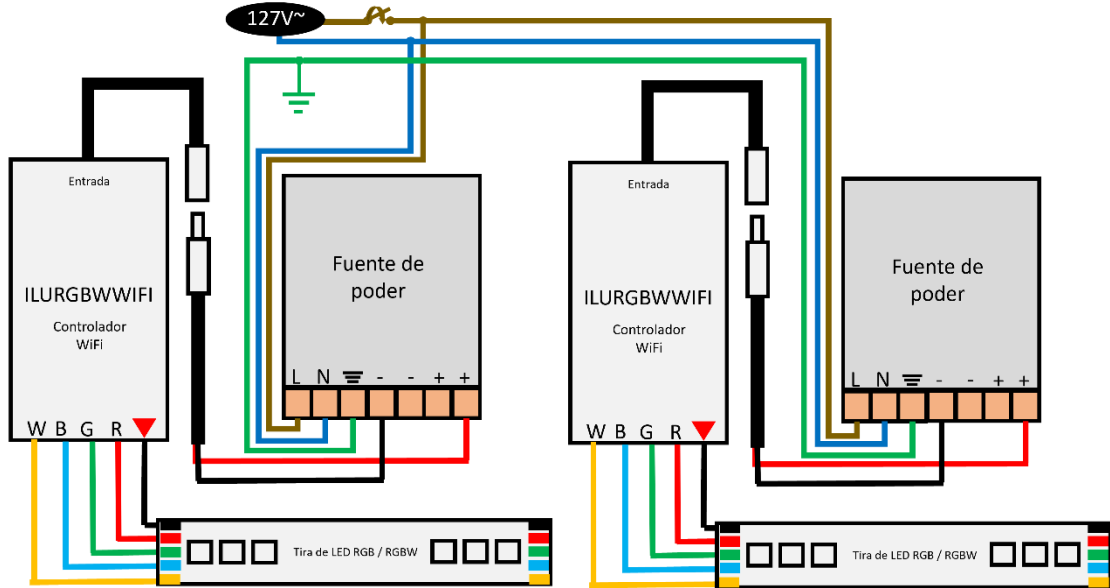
127V~

Entrada

ILURGBWWIFI

Controlador
WiFi

W B G R

Fuente de poder

L N - - + +

Tira de LED RGB / RGBW

Entrada

ILURGBWWIFI

Controlador
WiFi

W B G R

Fuente de poder

L N - - + +

Tira de LED RGB / RGBW